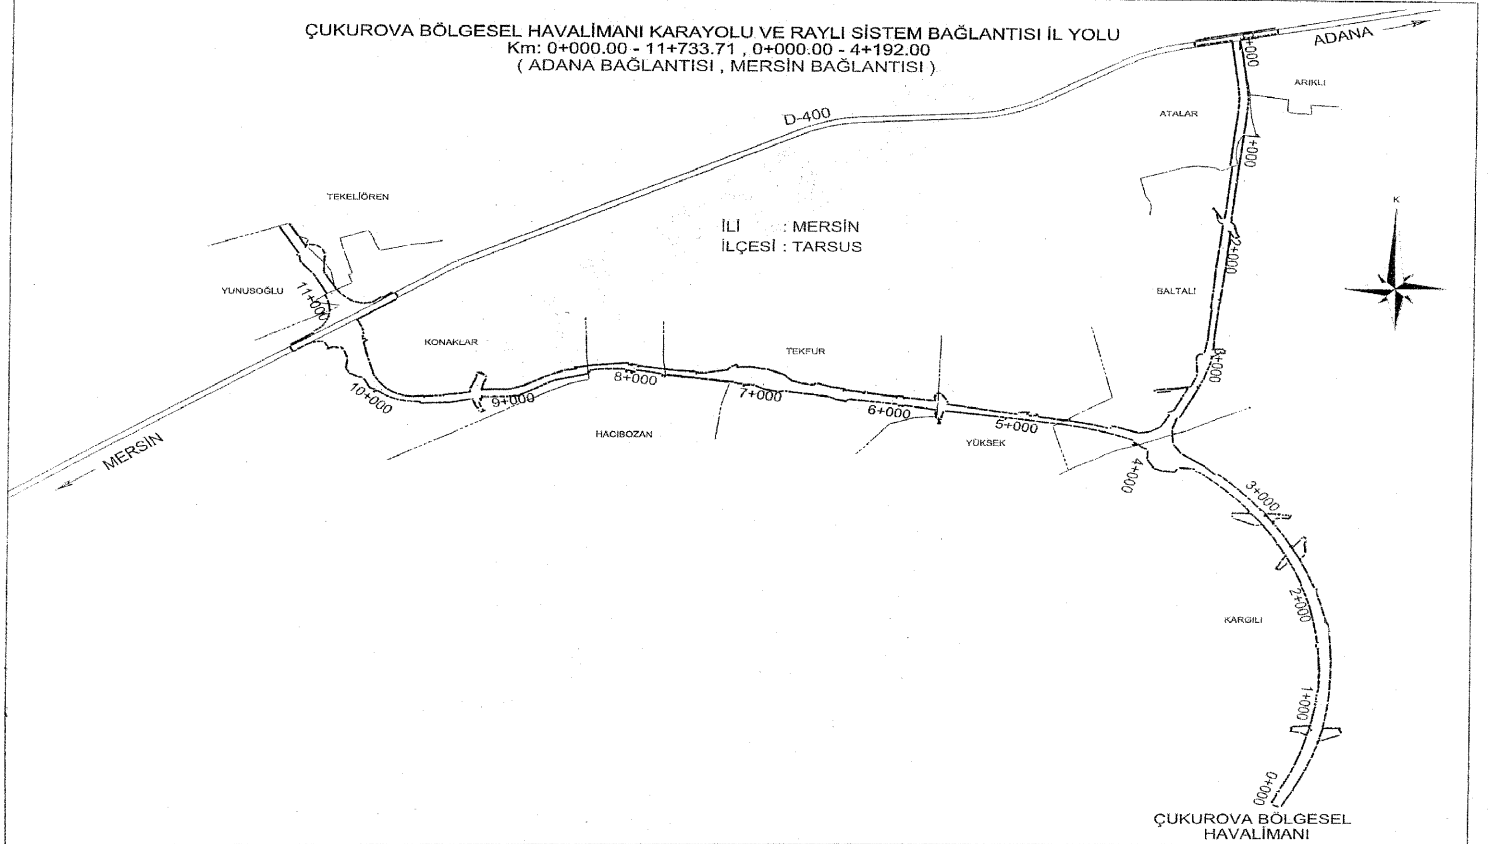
ÇUKUROVA BÖLGESEL HAVALİMANI KARAYOLU VE RAYLI SİSTEM BAĞLANTISI İL YOLU
Km: 0+000.00 - 11+733.71 , 0+000.00 - 4+192.00
( ADANA BAĞLANTISI , MERSİN BAĞLANTISI )

ADANA

0+000

ARIKLI

ATALAR

D-400

1+000

TEKELİÖREN

İLİ : MERSİN
İLÇESİ : TARSUS

K

2+000

YUNUSOĞLU

11+000

BALTALI

KONAKLAR

TEKFUR

3+000

8+000

10+000

9+000

7+000

6+000

5+000

HACIBOZAN

YÜKSEK

4+000

MERSİN

3+000

2+000

KARGILI

1+000

0+000

ÇUKUROVA BÖLGESEL
HAVALİMANI